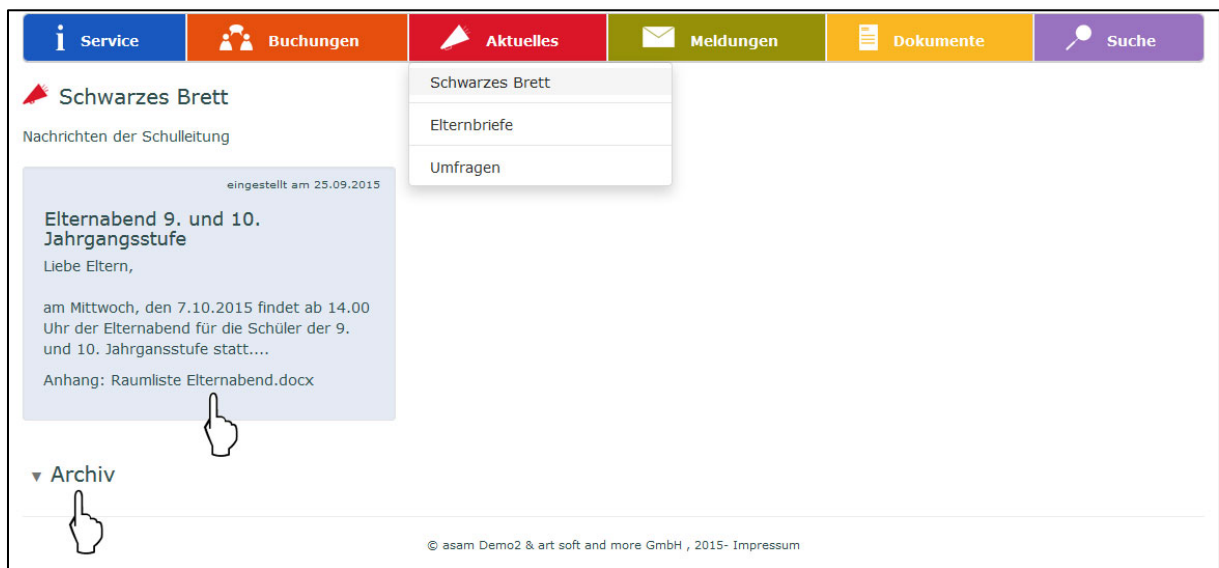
Service | Buchungen | Aktuelles | Meldungen | Dokumente | Suche

Schwarzes Brett
Elternbriefe
Umfragen

Schwarzes Brett

Nachrichten der Schulleitung

eingestellt am 25.09.2015

Elternabend 9. und 10. Jahrgangsstufe

Liebe Eltern,

am Mittwoch, den 7.10.2015 findet ab 14.00 Uhr der Elternabend für die Schüler der 9. und 10. Jahrgansstufe statt....

Anhang: Raumliste Elternabend.docx

▾ Archiv

© asam Demo2 & art soft and more GmbH , 2015- Impressum